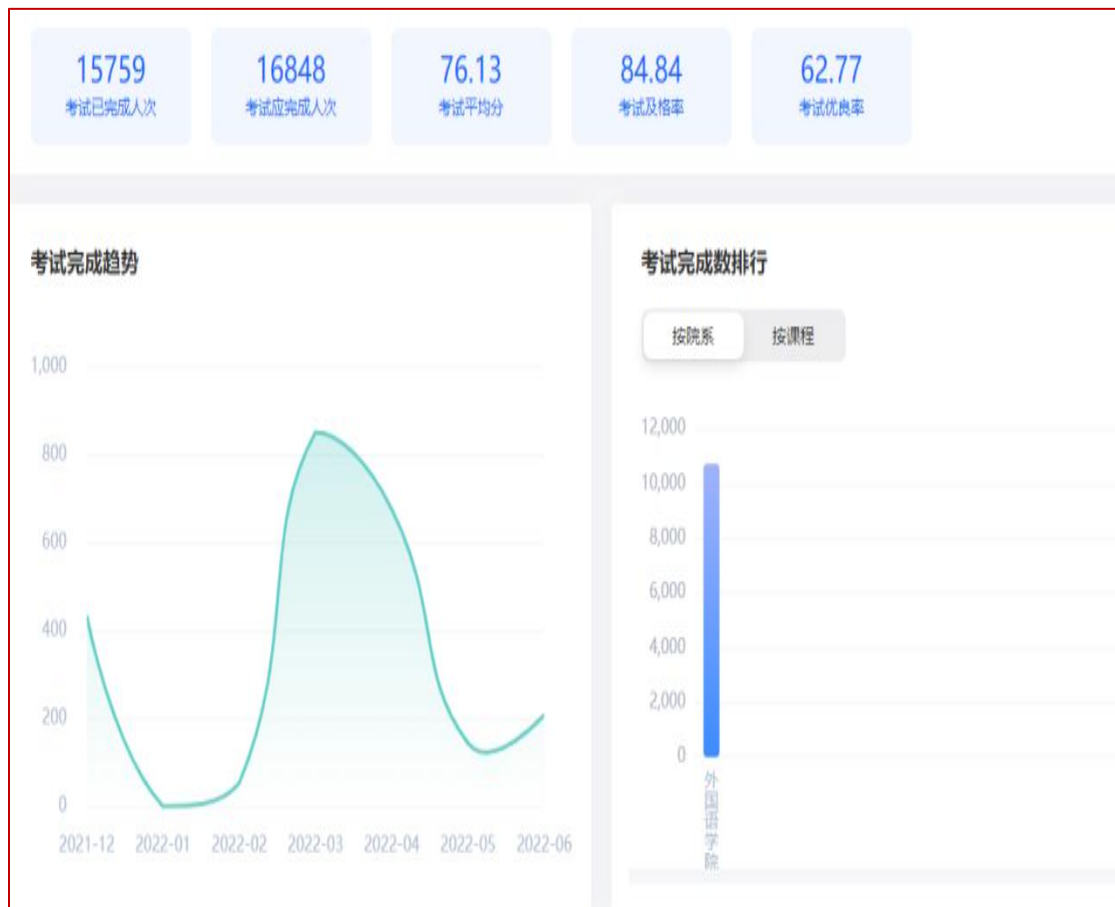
15759
考试已完成人次

16848
考试应完成人次

76.13
考试平均分

84.84
考试及格率

62.77
考试优良率

考试完成趋势

1,000
800
600
400
200
0
2021-12 2022-01 2022-02 2022-03 2022-04 2022-05 2022-06

考试完成数排行

按院系 按课程

12,000
10,000
8,000
6,000
4,000
2,000
0
外国语学院